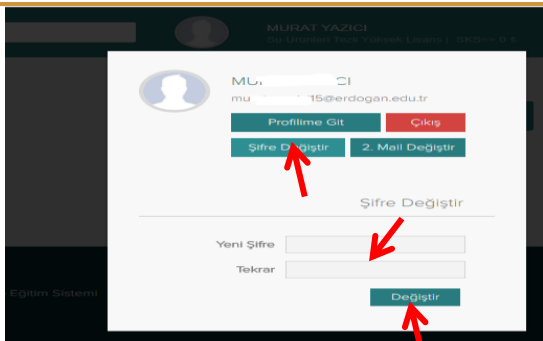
MURAT YAZICI

Su Ürünleri Tezli Yüksek Lisans (2KS) - 5.0 E

MU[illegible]CI

mu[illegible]15@erdogan.edu.tr

Profilime Git

Çıkış

Şifre Değiştir

2. Mail Değiştir

Şifre Değiştir

Yeni Şifre

Tekrar

Değiştir

Eğitim Sistemi